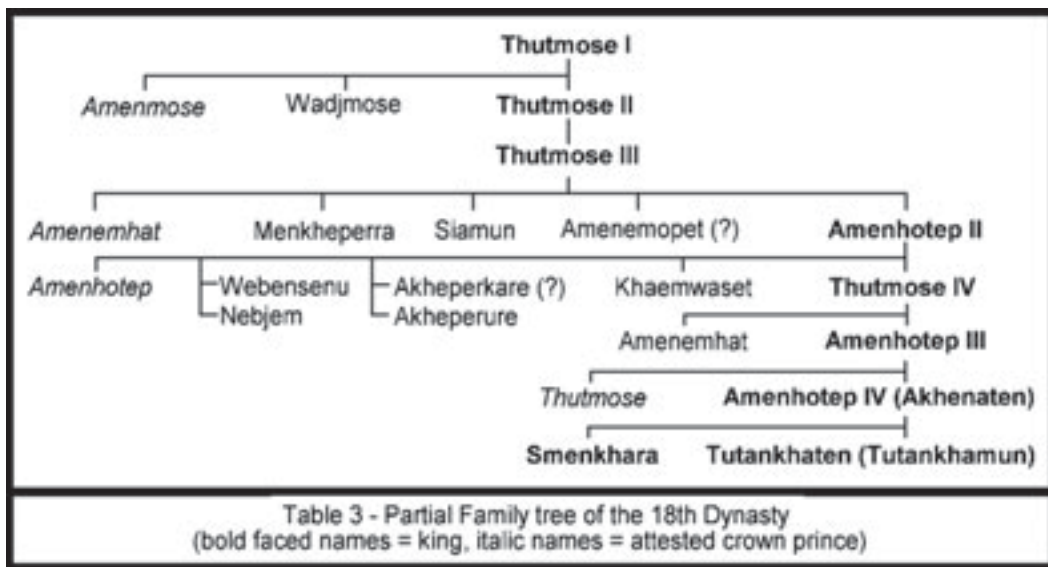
Thutmose I

Amenmose

Wadjmose

Thutmose II

Thutmose III

Amenemhat

Menkheperra

Siamun

Amenemopet (?)

Amenhotep II

Amenhotep

Webensenu

Nebjem

Akheperkare (?)

Akheperure

Khaemwaset

Thutmose IV

Amenemhat

Amenhotep III

Thutmose

Amenhotep IV (Akhenaten)

Smenkhara

Tutankhaten (Tutankhamun)

Table 3 - Partial Family tree of the 18th Dynasty
(bold faced names = king, italic names = attested crown prince)